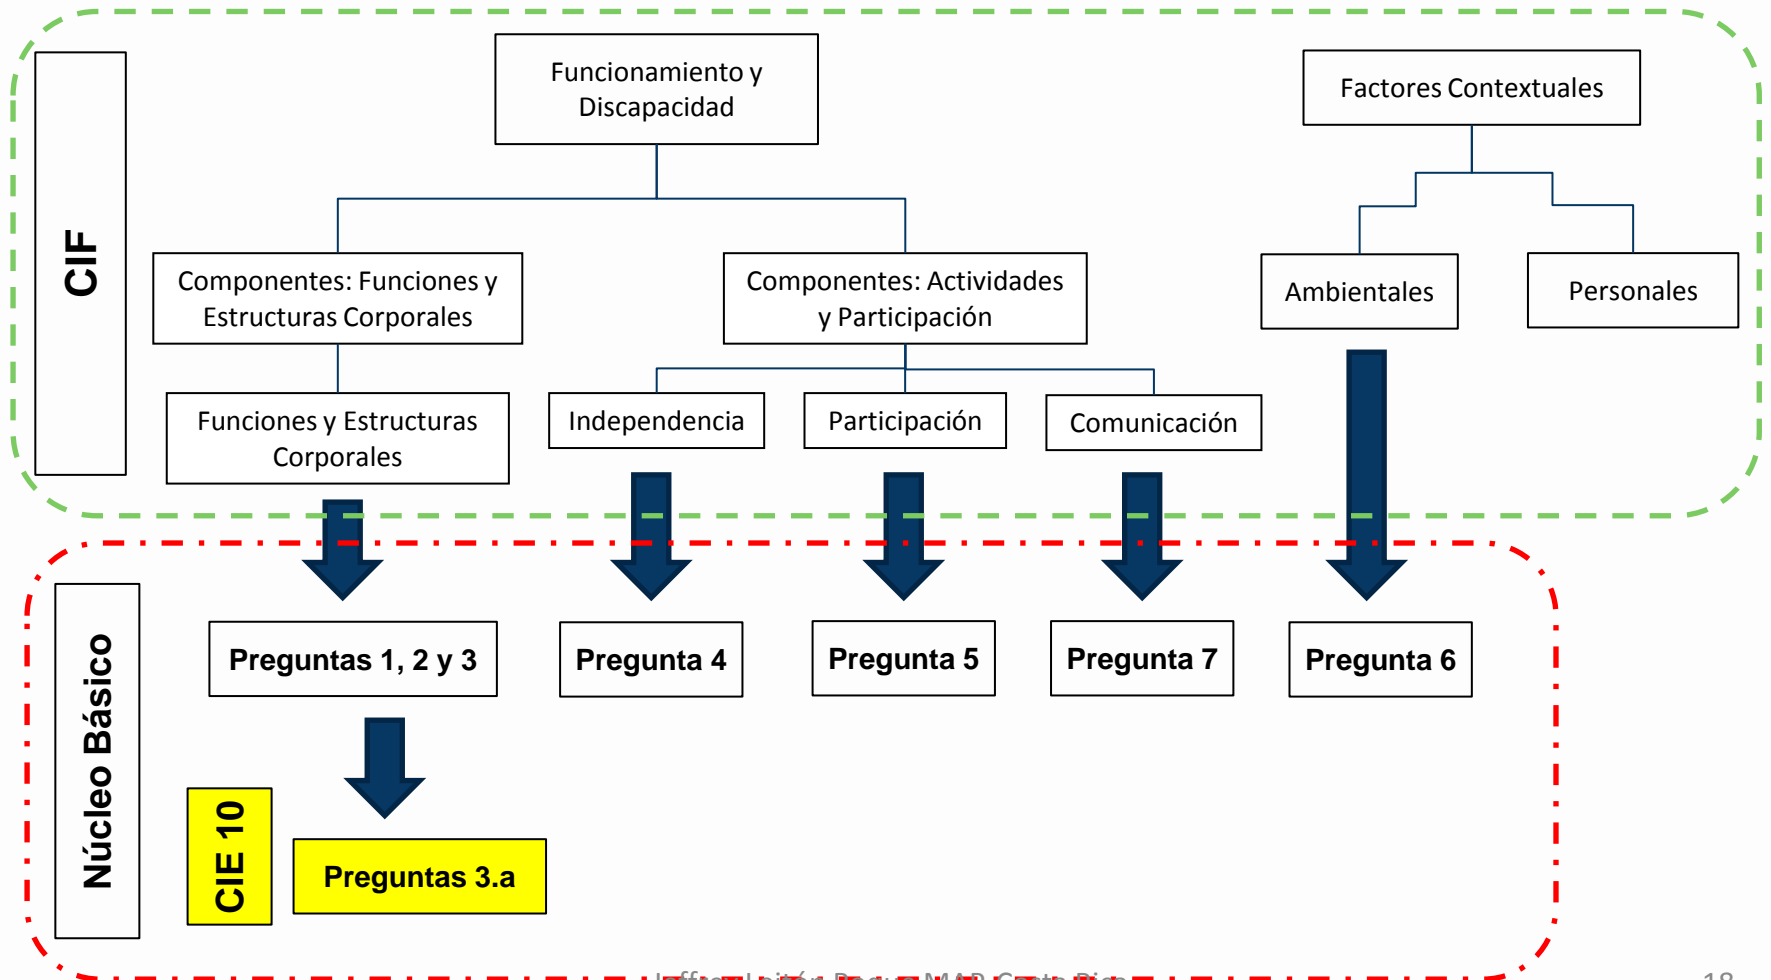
CIF

Funcionamiento y Discapacidad

Factores Contextuales

Componentes: Funciones y Estructuras Corporales

Componentes: Actividades y Participación

Ambientales

Personales

Funciones y Estructuras Corporales

Independencia

Participación

Comunicación

Núcleo Básico

Preguntas 1, 2 y 3

Pregunta 4

Pregunta 5

Pregunta 7

Pregunta 6

CIE 10

Preguntas 3.a

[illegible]

18